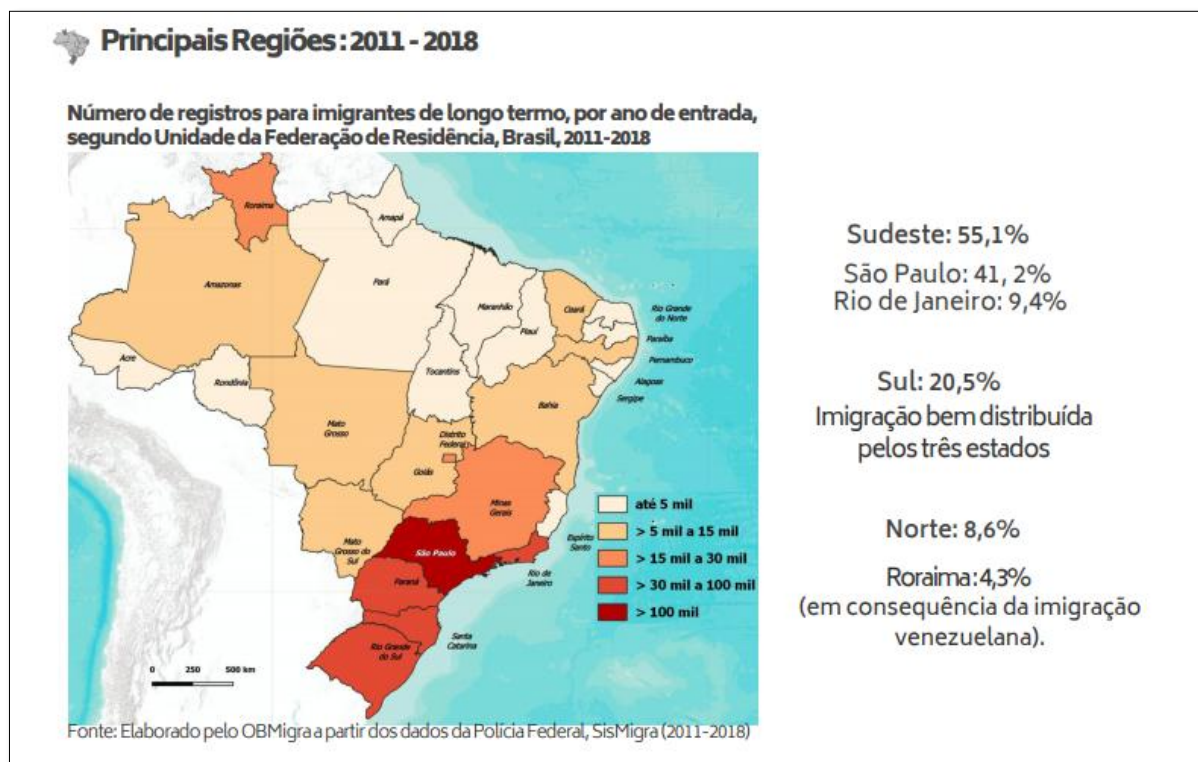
Principais Regiões: 2011 - 2018

Número de registros para imigrantes de longo termo, por ano de entrada, segundo Unidade da Federação de Residência, Brasil, 2011-2018

Roraima
Amapá
Amazonas
Pará
Maranhão
Ceará
Rio Grande do Norte
Paraíba
Piauí
Pernambuco
Acre
Rondônia
Tocantins
Alagoas
Sergipe
Bahia
Mato Grosso
Distrito Federal
Goiás
Minas Gerais
Espírito Santo
Mato Grosso do Sul
São Paulo
Rio de Janeiro
Paraná
Santa Catarina
Rio Grande do Sul
0 250 500 km

até 5 mil
> 5 mil a 15 mil
> 15 mil a 30 mil
> 30 mil a 100 mil
> 100 mil

Fonte: Elaborado pelo OBMigra a partir dos dados da Polícia Federal, SisMigra (2011-2018)

Sudeste: 55,1%
São Paulo: 41, 2%
Rio de Janeiro: 9,4%

Sul: 20,5%
Imigração bem distribuída pelos três estados

Norte: 8,6%
Roraima: 4,3%
(em consequência da imigração venezuelana).